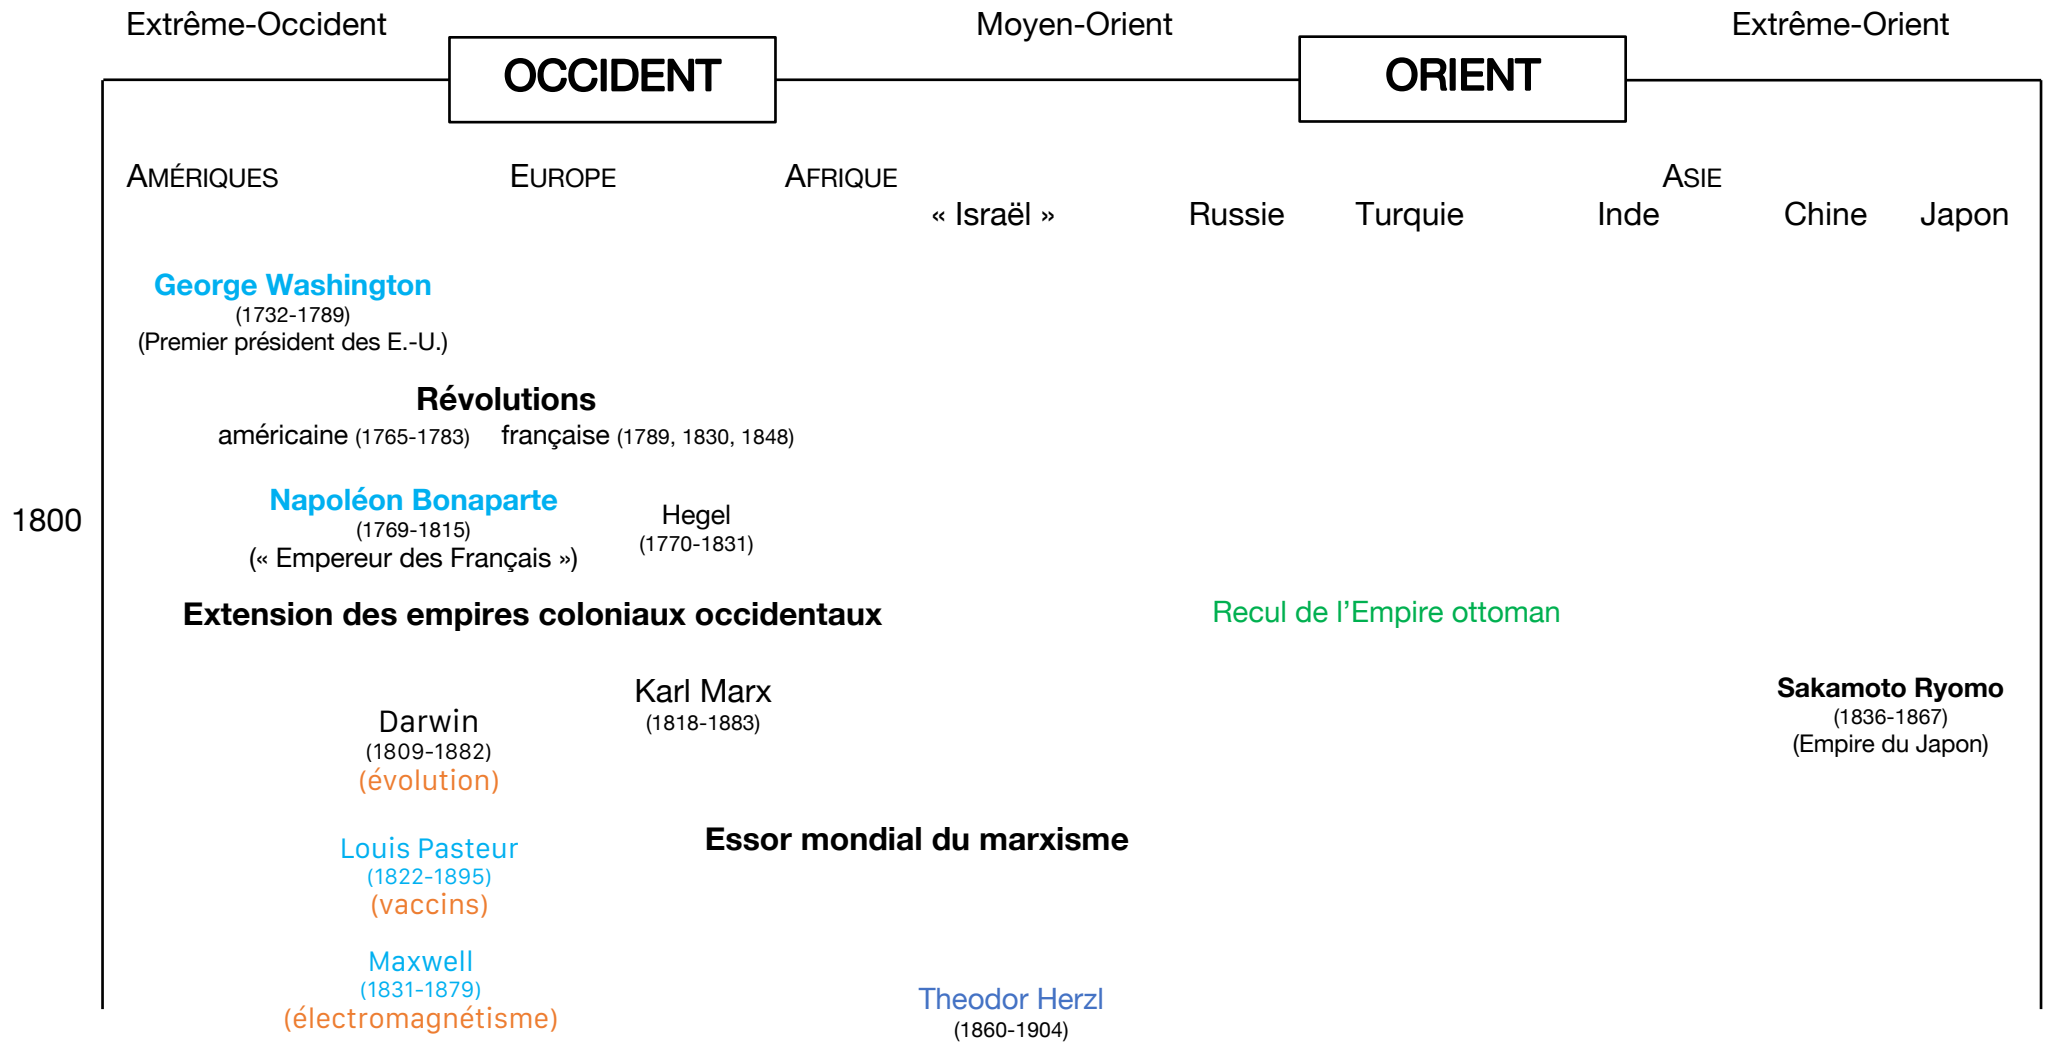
Extrême-Occident

OCCIDENT

Moyen-Orient

ORIENT

Extrême-Orient

AMÉRIQUES

EUROPE

AFRIQUE

« Israël »

Russie

Turquie

ASIE

Inde

Chine

Japon

George Washington
(1732-1789)
(Premier président des E.-U.)

Révolutions
américaine (1765-1783) française (1789, 1830, 1848)

1800

Napoléon Bonaparte
(1769-1815)
(« Empereur des Français »)

Hegel
(1770-1831)

Extension des empires coloniaux occidentaux

Recul de l'Empire ottoman

Karl Marx
(1818-1883)

Sakamoto Ryomo
(1836-1867)
(Empire du Japon)

Darwin
(1809-1882)
(évolution)

Louis Pasteur
(1822-1895)
(vaccins)

Essor mondial du marxisme

Maxwell
(1831-1879)
(électromagnétisme)

Theodor Herzl
(1860-1904)